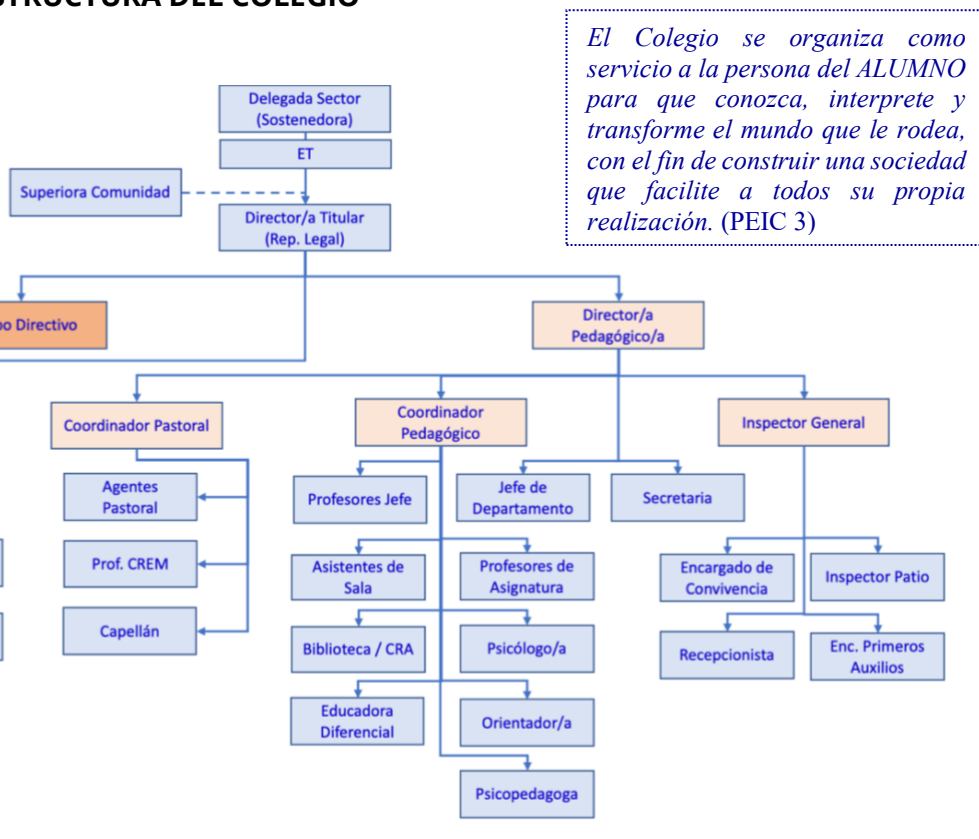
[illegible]TRUCTURA DEL COLEGIO

El Colegio se organiza como servicio a la persona del ALUMNO para que conozca, interprete y transforme el mundo que le rodea, con el fin de construir una sociedad que facilite a todos su propia realización. (PEIC 3)

Delegada Sector (Sostenedora)

ET

Superiora Comunidad

Director/a Titular (Rep. Legal)

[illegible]po Directivo

Director/a Pedagógico/a

Coordinador Pastoral

Coordinador Pedagógico

Inspector General

Agentes Pastoral

Prof. CREM

Capellán

Profesores Jefe

Jefe de Departamento

Secretaria

Asistentes de Sala

Profesores de Asignatura

Biblioteca / CRA

Psicólogo/a

Educadora Diferencial

Orientador/a

Psicopedagoga

Encargado de Convivencia

Inspector Patio

Recepcionista

Enc. Primeros Auxilios